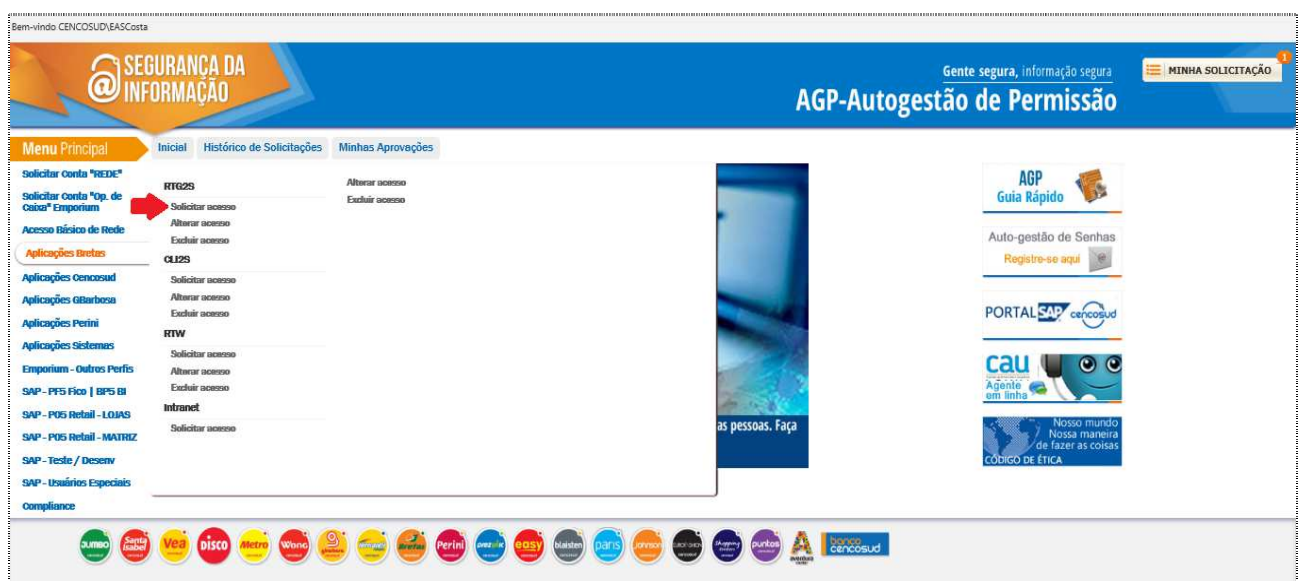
Bem-vindo CENCOSUD\EASCosta

SEGURANÇA DA INFORMAÇÃO

Gente segura, informação segura

AGP-Autogestão de Permissão

MINHA SOLICITAÇÃO 1

Menu Principal

Inicial | Histórico de Solicitações | Minhas Aprovações

Solicitar Conta "REDE"
Solicitar Conta "Op. de Caixa" Emporium
Acesso Básico de Rede
Aplicações Bretas
Aplicações Cencosud
Aplicações GBarbosa
Aplicações Perini
Aplicações Sistemas
Emporium - Outros Perfis
SAP - PF5 Fico | BP5 BI
SAP - P05 Retail - LOJAS
SAP - P05 Retail - MATRIZ
SAP - Teste / Desenv
SAP - Usuários Especiais
Compliance

RTG2S
Solicitar acesso
Alterar acesso
Excluir acesso
CLI2S
Solicitar acesso
Alterar acesso
Excluir acesso
RTW
Solicitar acesso
Alterar acesso
Excluir acesso
Intranet
Solicitar acesso

Alterar acesso
Excluir acesso

as pessoas. Faça

AGP Guia Rápido

Auto-gestão de Senhas
Registre-se aqui

PORTAL SAP cencosud

cau Agente em linha

Nosso mundo Nossa maneira de fazer as coisas
CÓDIGO DE ÉTICA

Jumbo Santa Isabel Vea Disco Metro Wong Gbarbosa Bretas Perini Prezunic easy blaisten paris Johnson Shopping puntos banco cencosud